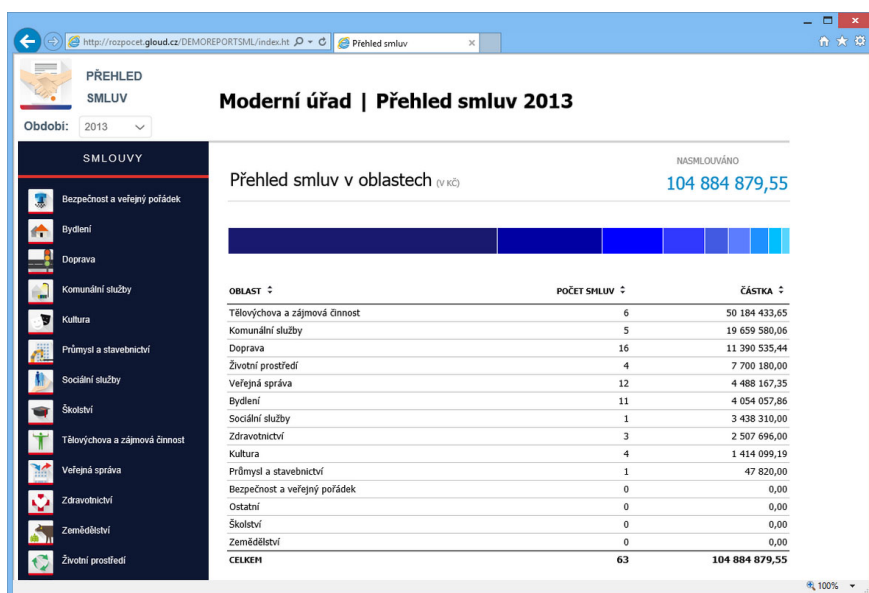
http://rozpocet.gloud.cz/DEMOREPORTSML/index.ht
Přehled smluv

PŘEHLED SMLUV

Období: 2013

Moderní úřad | Přehled smluv 2013

SMLOUVY

Bezpečnost a veřejný pořádek
Bydlení
Doprava
Komunální služby
Kultura
Průmysl a stavebnictví
Sociální služby
Školství
Tělovýchova a zájmová činnost
Veřejná správa
Zdravotnictví
Zemědělství
Životní prostředí

Přehled smluv v oblastech (V KČ)

NASMLOUVÁNO
104 884 879,55

| OBLAST | POČET SMLUV | ČÁSTKA |
|---|---|---|
| Tělovýchova a zájmová činnost | 6 | 50 184 433,65 |
| Komunální služby | 5 | 19 659 580,06 |
| Doprava | 16 | 11 390 535,44 |
| Životní prostředí | 4 | 7 700 180,00 |
| Veřejná správa | 12 | 4 488 167,35 |
| Bydlení | 11 | 4 054 057,86 |
| Sociální služby | 1 | 3 438 310,00 |
| Zdravotnictví | 3 | 2 507 696,00 |
| Kultura | 4 | 1 414 099,19 |
| Průmysl a stavebnictví | 1 | 47 820,00 |
| Bezpečnost a veřejný pořádek | 0 | 0,00 |
| Ostatní | 0 | 0,00 |
| Školství | 0 | 0,00 |
| Zemědělství | 0 | 0,00 |
| CELKEM | 63 | 104 884 879,55 |

100%